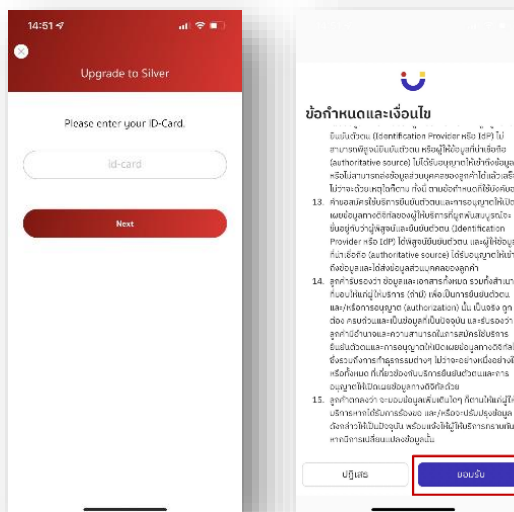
14:51

Upgrade to Silver

Please enter your ID-Card.

Id-card

Next

ข้อกำหนดและเงื่อนไข

ยืนยันตัวตน (Identification Provider หรือ IdP) ไม่สามารถพิสูจน์ยืนยันตัวตน หรือผู้ให้ข้อมูลที่น่าเชื่อถือ (authoritative source) ไม่ได้รับอนุญาตให้เข้าถึงข้อมูล หรือไม่สามารถส่งข้อมูลส่วนบุคคลของลูกค้าได้แล้วเสร็จ ไม่ว่าจะด้วยเหตุใดก็ตาม ทั้งนี้ ตามข้อกำหนดที่ได้รับยืนยัน

13. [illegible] ผู้ให้บริการที่ผูกพันสนับสนุนยืนยันตัวตน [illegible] Provider หรือ IdP) ได้พิสูจน์ยืนยันตัวตน และผู้ให้ข้อมูลที่น่าเชื่อถือ (authoritative source) ได้รับอนุญาตให้เข้าถึงข้อมูลและได้ส่งข้อมูลส่วนบุคคลของลูกค้า

14. ลูกค้ารับรองว่า ข้อมูลและเอกสารทั้งหมด รวมทั้งสามารถ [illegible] ที่ให้บริการ (ถ้ามี) เพื่อเป็นการยืนยันตัวตน และ/หรือการอนุญาต (authorization) นั้น เป็นจริง ถูกต้อง ครบถ้วน และเป็นข้อมูลที่เป็นปัจจุบัน และรับรองว่า ลูกค้ามีอำนาจและความสามารถในการสมัครใช้บริการยืนยันตัวตนและการอนุญาตให้เปิดเผยข้อมูลทางดิจิทัล ซึ่งรวมถึงการทำธุรกรรมต่างๆ ไม่ว่าจะอย่างหนึ่งอย่างใด หรือทั้งหมด ที่เกี่ยวข้องกับบริการยืนยันตัวตนและการอนุญาตให้เปิดเผยข้อมูลทางดิจิทัลด้วย

15. ลูกค้าตกลงว่า จะมอบข้อมูลเพิ่มเติมใดๆ ก็ตามให้แก่ผู้ให้บริการหากได้รับการร้องขอ และ/หรือจะปรับปรุงข้อมูลดังกล่าวให้เป็นปัจจุบัน พร้อมแจ้งให้ผู้ให้บริการทราบทันที หากมีการเปลี่ยนแปลงข้อมูลนั้น

ปฏิเสธ

ยอมรับ